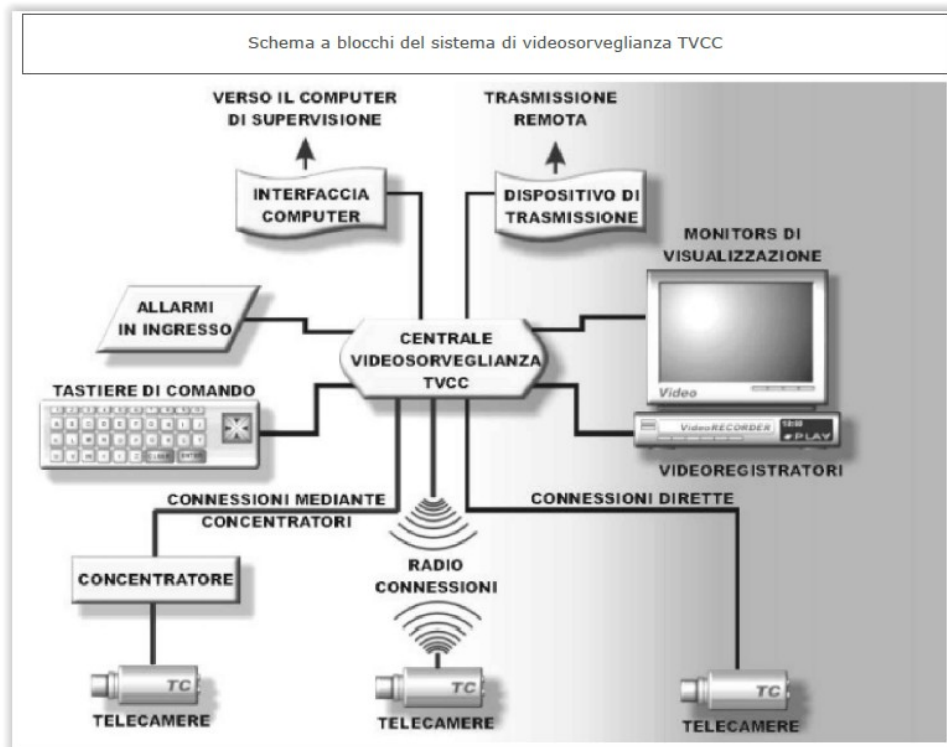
Schema a blocchi del sistema di videosorveglianza TVCC

VERSO IL COMPUTER DI SUPERVISIONE

TRASMISSIONE REMOTA

INTERFACCIA COMPUTER

DISPOSITIVO DI TRASMISSIONE

MONITORS DI VISUALIZZAZIONE

ALLARMI IN INGRESSO

CENTRALE VIDEOSORVEGLIANZA TVCC

Video

TASTIERE DI COMANDO

VideoRECORDER

PLAY

VIDEOREGISTRATORI

CONNESSIONI MEDIANTE CONCENTRATORI

CONNESSIONI DIRETTE

CONCENTRATORE

RADIO CONNESSIONI

TC

TELECAMERE

TC

TELECAMERE

TC

TELECAMERE